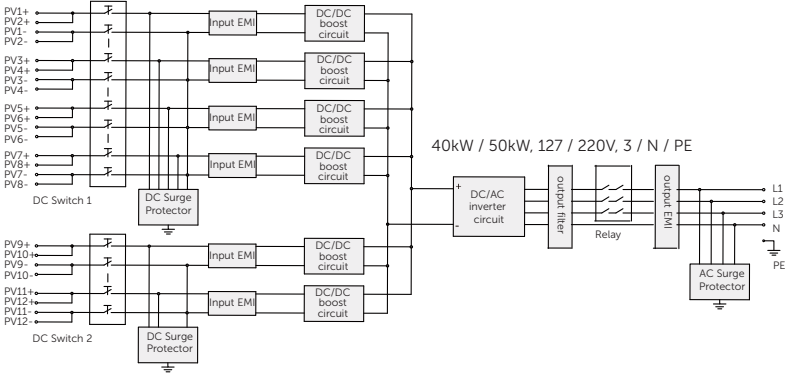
PV1+
PV2+
PV1-
PV2-
PV3+
PV4+
PV3-
PV4-
PV5+
PV6+
PV5-
PV6-
PV7+
PV8+
PV7-
PV8-
DC Switch 1
DC Surge Protector
Input EMI
Input EMI
Input EMI
Input EMI
DC/DC boost circuit
DC/DC boost circuit
DC/DC boost circuit
DC/DC boost circuit
40kW / 50kW, 127 / 220V, 3 / N / PE
+
-
DC/AC inverter circuit
output filter
Relay
output EMI
L1
L2
L3
N
PE
AC Surge Protector
PV9+
PV10+
PV9-
PV10-
PV11+
PV12+
PV11-
PV12-
DC Switch 2
DC Surge Protector
Input EMI
Input EMI
DC/DC boost circuit
DC/DC boost circuit